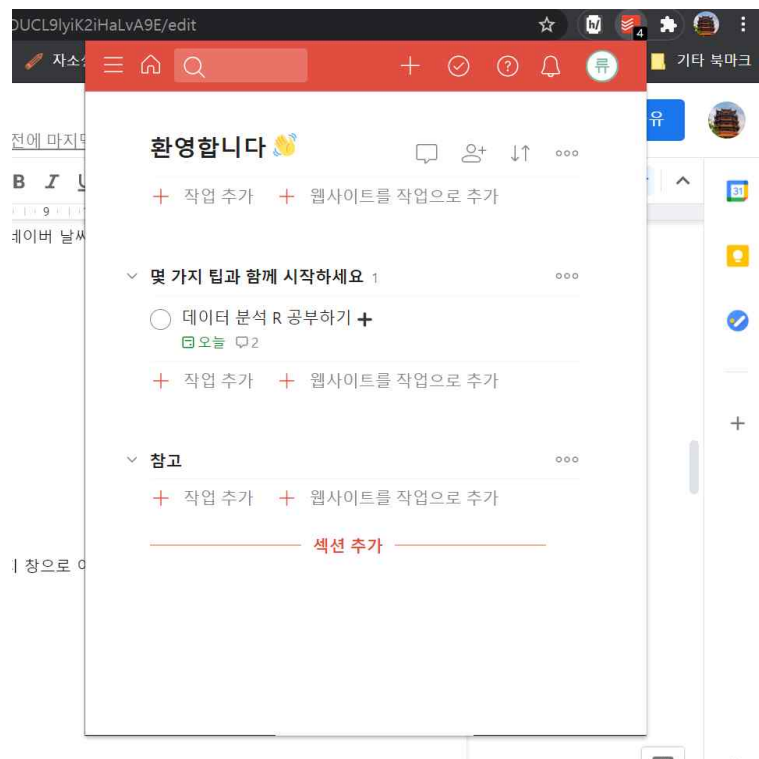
DUCL9lyiK2iHaLvA9E/edit

자소

기타 북마크

류

전에 마지막

B I U

9

네이버 날씨

유

환영합니다 👋

+ 작업 추가 + 웹사이트를 작업으로 추가

몇 가지 팁과 함께 시작하세요 1

데이터 분석 R 공부하기 +

오늘 2

+ 작업 추가 + 웹사이트를 작업으로 추가

참고

+ 작업 추가 + 웹사이트를 작업으로 추가

섹션 추가

창으로 이

31

+